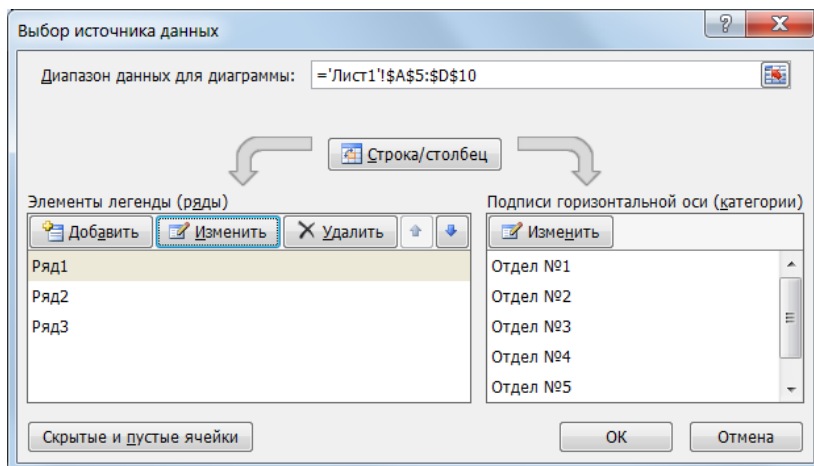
Выбор источника данных

?

Диапазон данных для диаграммы: ='Лист1'!$A$5:$D$10

Строка/столбец

Элементы легенды (ряды)

Добавить | Изменить | Удалить

Ряд1
Ряд2
Ряд3

Подписи горизонтальной оси (категории)

Изменить

Отдел №1
Отдел №2
Отдел №3
Отдел №4
Отдел №5

Скрытые и пустые ячейки

ОК

Отмена